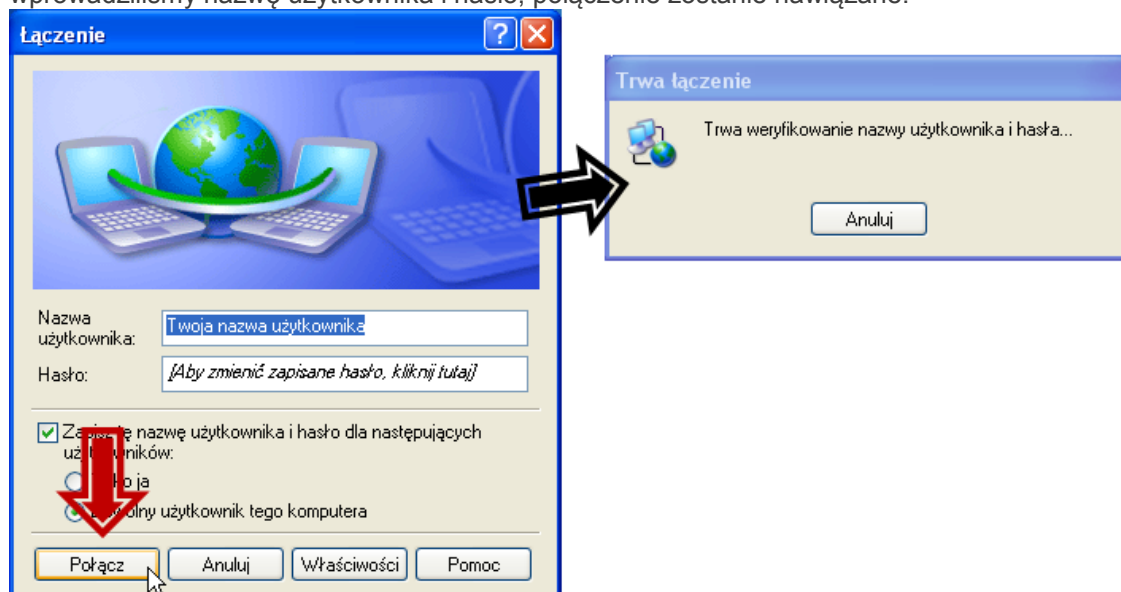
wprowadziliśmy nazwę użytkownika i hasło, połączenie zostanie nawiązane.

Łączenie

Nazwa użytkownika: Twoja nazwa użytkownika

Hasło: [Aby zmienić zapisane hasło, kliknij tutaj]

Za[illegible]ę nazwę użytkownika i hasło dla następujących u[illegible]ników:

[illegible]o ja

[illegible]olny użytkownik tego komputera

Połącz Anuluj Właściwości Pomoc

Trwa łączenie

Trwa weryfikowanie nazwy użytkownika i hasła...

Anuluj